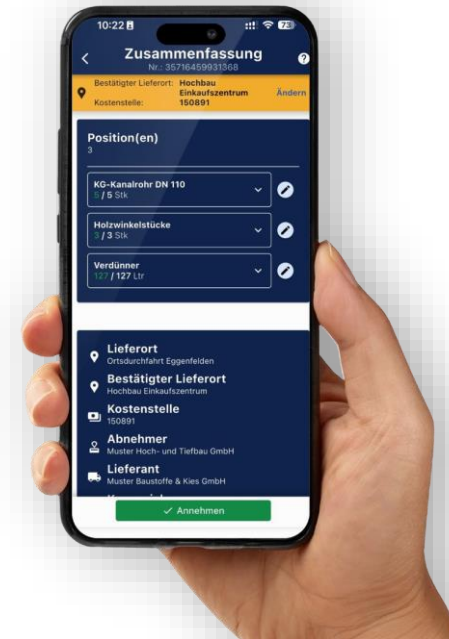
10:22

73

Zusammenfassung

Nr.: 35716459931368

Bestätigter Lieferort: Hochbau Einkaufszentrum

Kostenstelle: 150891

Ändern

Position(en)

3

KG-Kanalrohr DN 110

5 / 5 Stk

Holzwinkelstücke

3 / 3 Stk

Verdünner

127 / 127 Ltr

Lieferort

Ortsdurchfahrt Eggenfelden

Bestätigter Lieferort

Hochbau Einkaufszentrum

Kostenstelle

150891

Abnehmer

Muster Hoch- und Tiefbau GmbH

Lieferant

Muster Baustoffe & Kies GmbH

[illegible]

✓ Annehmen